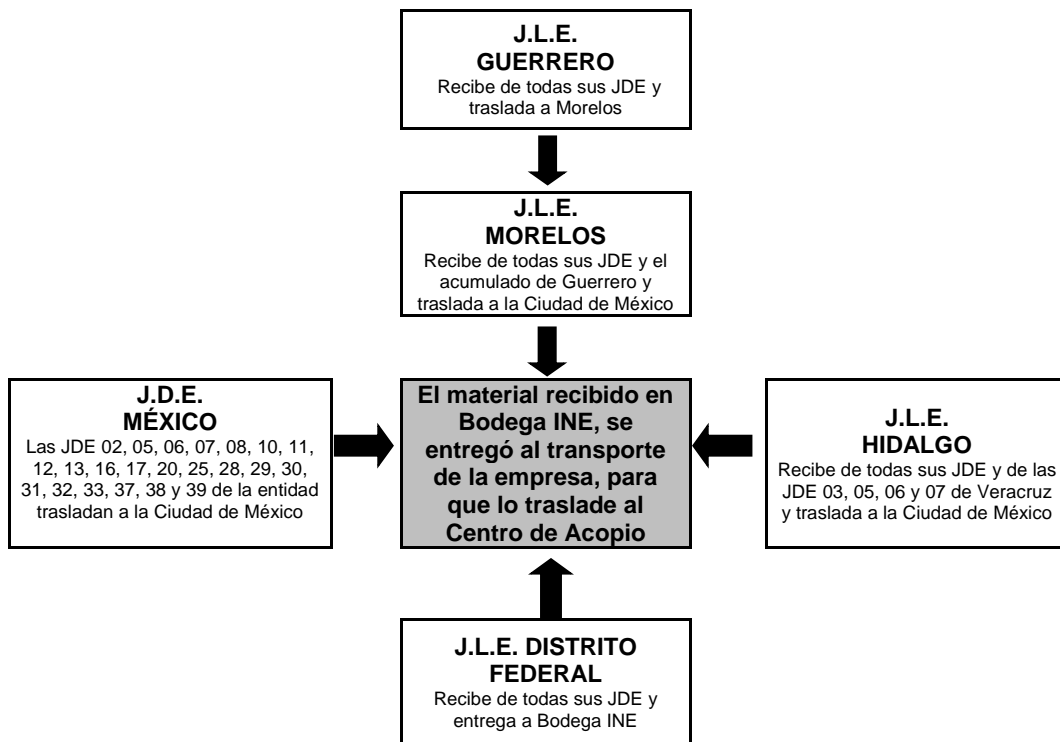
J.L.E.
GUERRERO
Recibe de todas sus JDE y traslada a Morelos

J.L.E.
MORELOS
Recibe de todas sus JDE y el acumulado de Guerrero y traslada a la Ciudad de México

J.D.E.
MÉXICO
Las JDE 02, 05, 06, 07, 08, 10, 11, 12, 13, 16, 17, 20, 25, 28, 29, 30, 31, 32, 33, 37, 38 y 39 de la entidad trasladan a la Ciudad de México

El material recibido en Bodega INE, se entregó al transporte de la empresa, para que lo traslade al Centro de Acopio

J.L.E.
HIDALGO
Recibe de todas sus JDE y de las JDE 03, 05, 06 y 07 de Veracruz y traslada a la Ciudad de México

J.L.E. DISTRITO FEDERAL
Recibe de todas sus JDE y entrega a Bodega INE